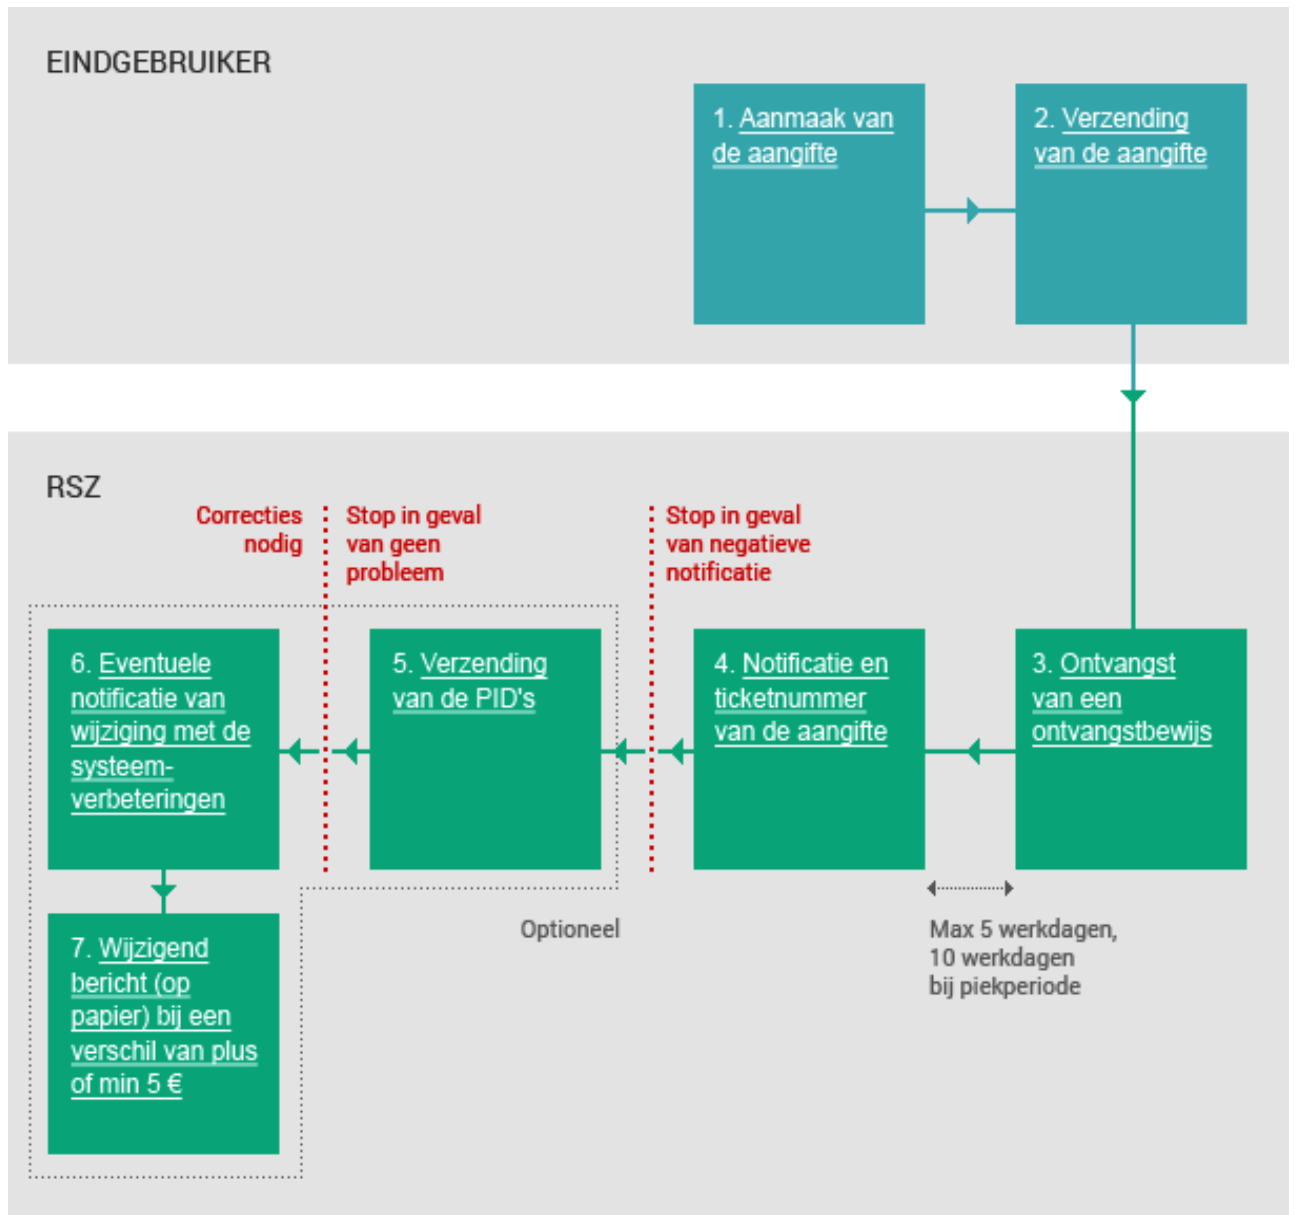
EINDGEBRUIKER

1. Aanmaak van de aangifte

2. Verzending van de aangifte

RSZ

Correcties nodig

Stop in geval van geen probleem

Stop in geval van negatieve notificatie

6. Eventuele notificatie van wijziging met de systeem-verbeteringen

5. Verzending van de PID's

4. Notificatie en ticketnummer van de aangifte

3. Ontvangst van een ontvangstbewijs

7. Wijzigend bericht (op papier) bij een verschil van plus of min 5 €

Optioneel

Max 5 werkdagen, 10 werkdagen bij piekperiode